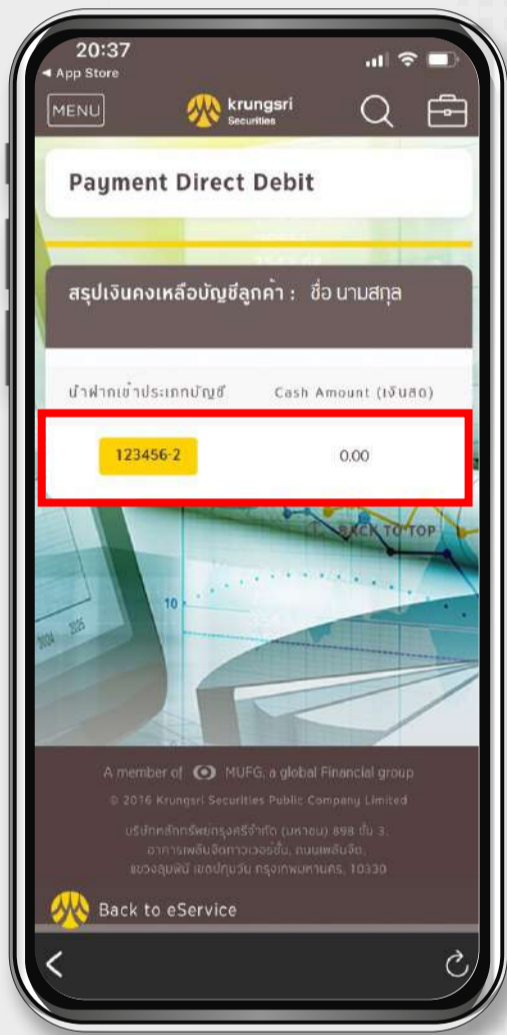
20:37
◂ App Store

MENU
krungsri
Securities

Payment Direct Debit

สรุปเงินคงเหลือบัญชีลูกค้า : ชื่อ นามสกุล

นำฝากเข้าประเภทบัญชี | Cash Amount (เงินสด)
123456-2 | 0.00

BACK TO TOP

10
2024
2025

A member of MUFG, a global Financial group
© 2016 Krungsri Securities Public Company Limited
บริษัทหลักทรัพย์กรุงศรี จำกัด (มหาชน) 898 ชั้น 3, อาคารเพลินจิตทาวเวอร์ชั้น, ถนนเพลินจิต, แขวงลุมพินี เขตปทุมวัน กรุงเทพมหานคร, 10330

Back to eService